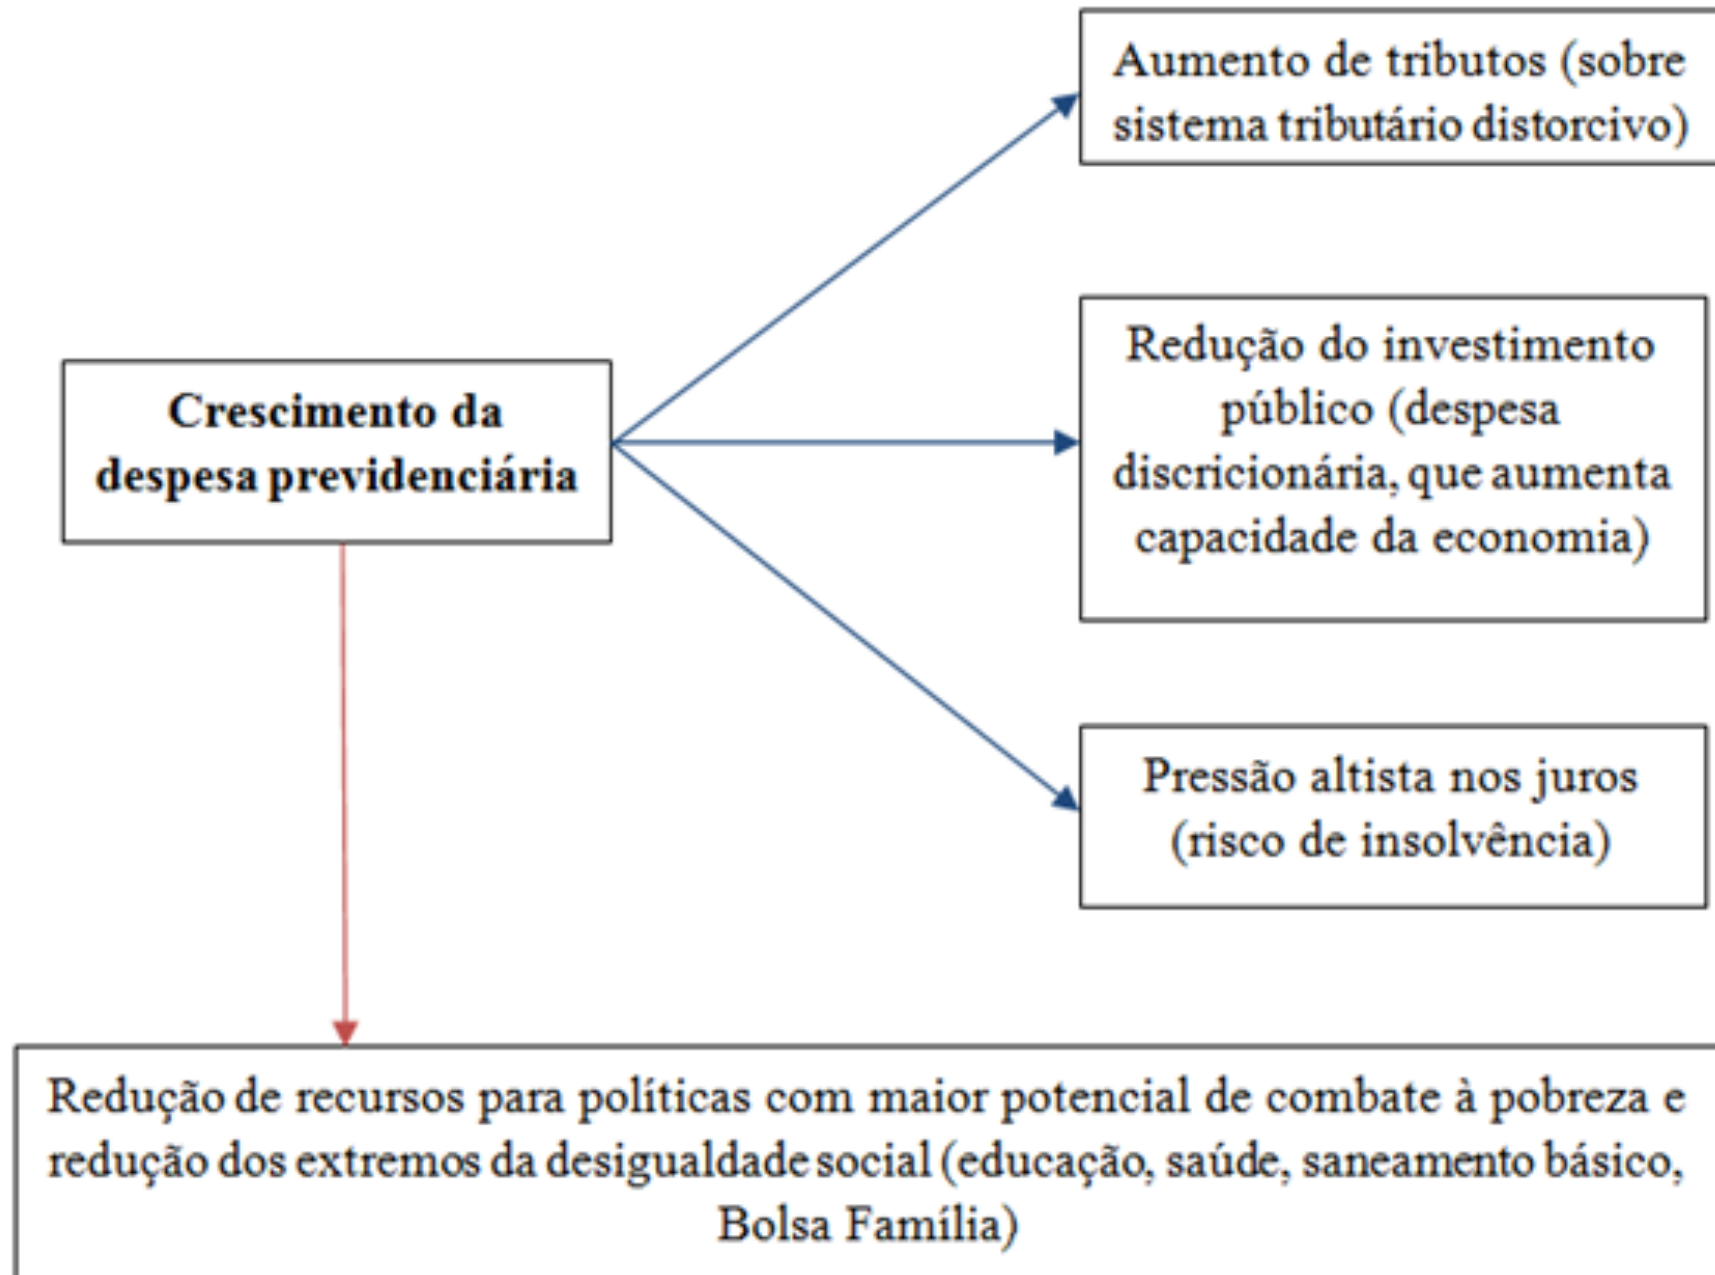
Crescimento da despesa previdenciária

Aumento de tributos (sobre sistema tributário distorcivo)

Redução do investimento público (despesa discricionária, que aumenta capacidade da economia)

Pressão altista nos juros (risco de insolvência)

Redução de recursos para políticas com maior potencial de combate à pobreza e redução dos extremos da desigualdade social (educação, saúde, saneamento básico, Bolsa Família)